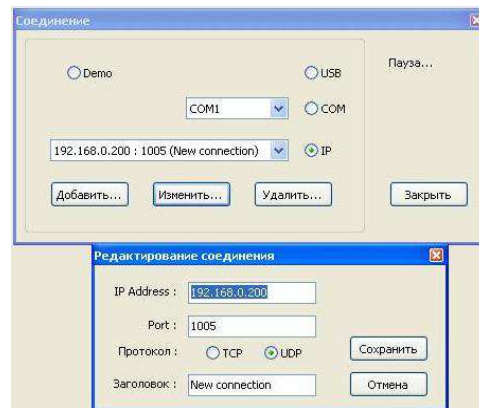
Соединение

Demo

USB

Пауза...

COM1

COM

192.168.0.200 : 1005 (New connection)

IP

Добавить...

Изменить...

Удалить...

Закрыть

Редактирование соединения

IP Address : 192.168.0.200

Port : 1005

Протокол : TCP UDP

Сохранить

Заголовок : New connection

Отмена